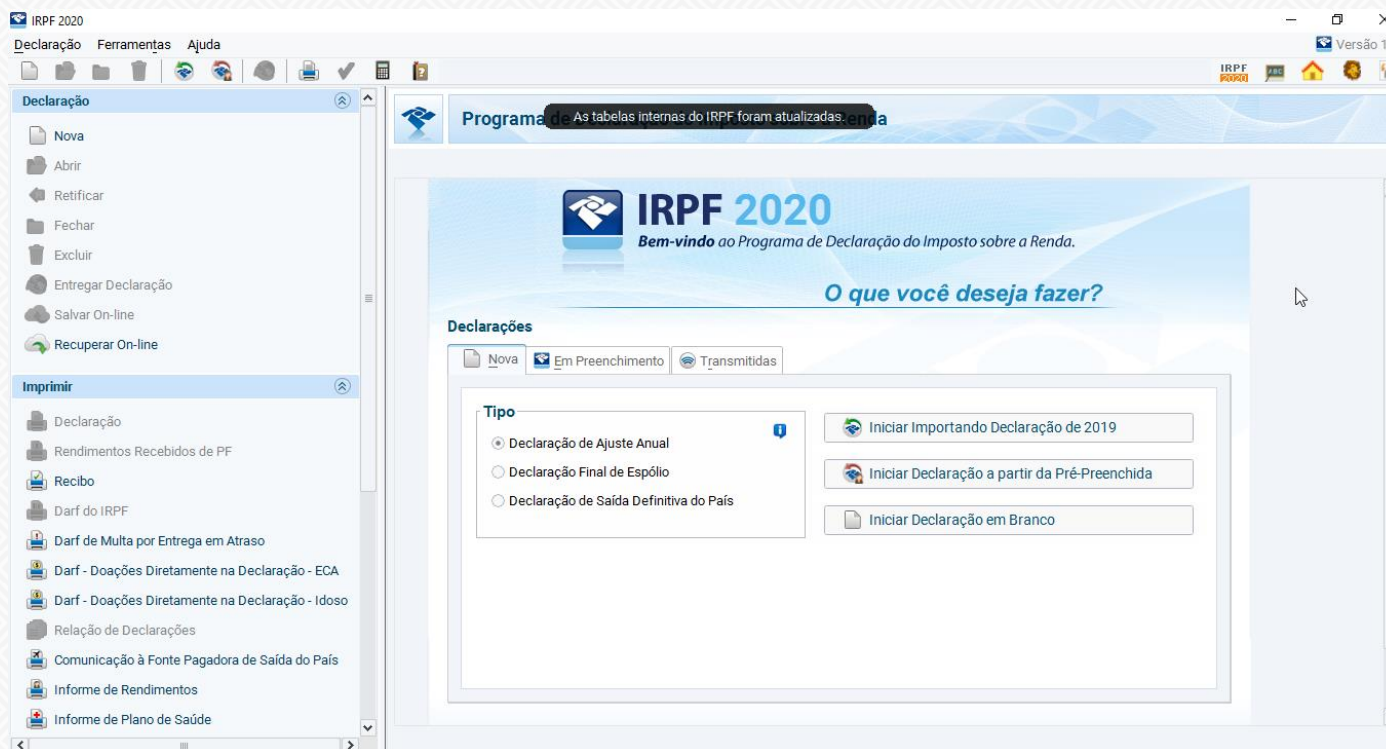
IRPF 2020

Declaração Ferramentas Ajuda

Versão 1

IRPF 2020

Declaração

Nova
Abrir
Retificar
Fechar
Excluir
Entregar Declaração
Salvar On-line
Recuperar On-line

Imprimir

Declaração
Rendimentos Recebidos de PF
Recibo
Darf do IRPF
Darf de Multa por Entrega em Atraso
Darf - Doações Diretamente na Declaração - ECA
Darf - Doações Diretamente na Declaração - Idoso
Relação de Declarações
Comunicação à Fonte Pagadora de Saída do País
Informe de Rendimentos
Informe de Plano de Saúde

Programa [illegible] As tabelas internas do IRPF foram atualizadas. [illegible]nda

IRPF 2020

Bem-vindo ao Programa de Declaração do Imposto sobre a Renda.

O que você deseja fazer?

Declarações

Nova | Em Preenchimento | Transmitidas

Tipo

Declaração de Ajuste Anual
Declaração Final de Espólio
Declaração de Saída Definitiva do País

Iniciar Importando Declaração de 2019
Iniciar Declaração a partir da Pré-Preenchida
Iniciar Declaração em Branco